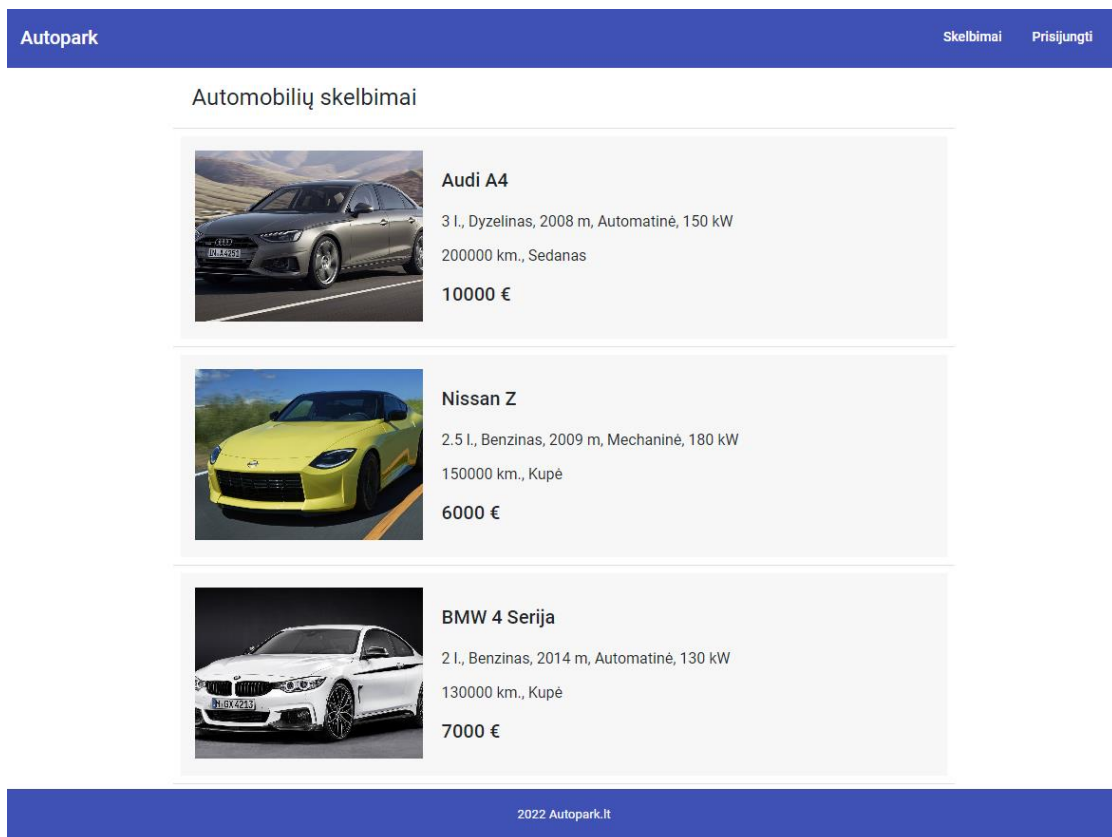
Autopark

Skelbimai Prisijungti

Automobilių skelbimai

IN A 4259

Audi A4

3 l., Dyzelinas, 2008 m, Automatinė, 150 kW

200000 km., Sedanas

10000 €

Nissan Z

2.5 l., Benzinas, 2009 m, Mechaninė, 180 kW

150000 km., Kupė

6000 €

M GX 4213

BMW 4 Serija

2 l., Benzinas, 2014 m, Automatinė, 130 kW

130000 km., Kupė

7000 €

2022 Autopark.lt